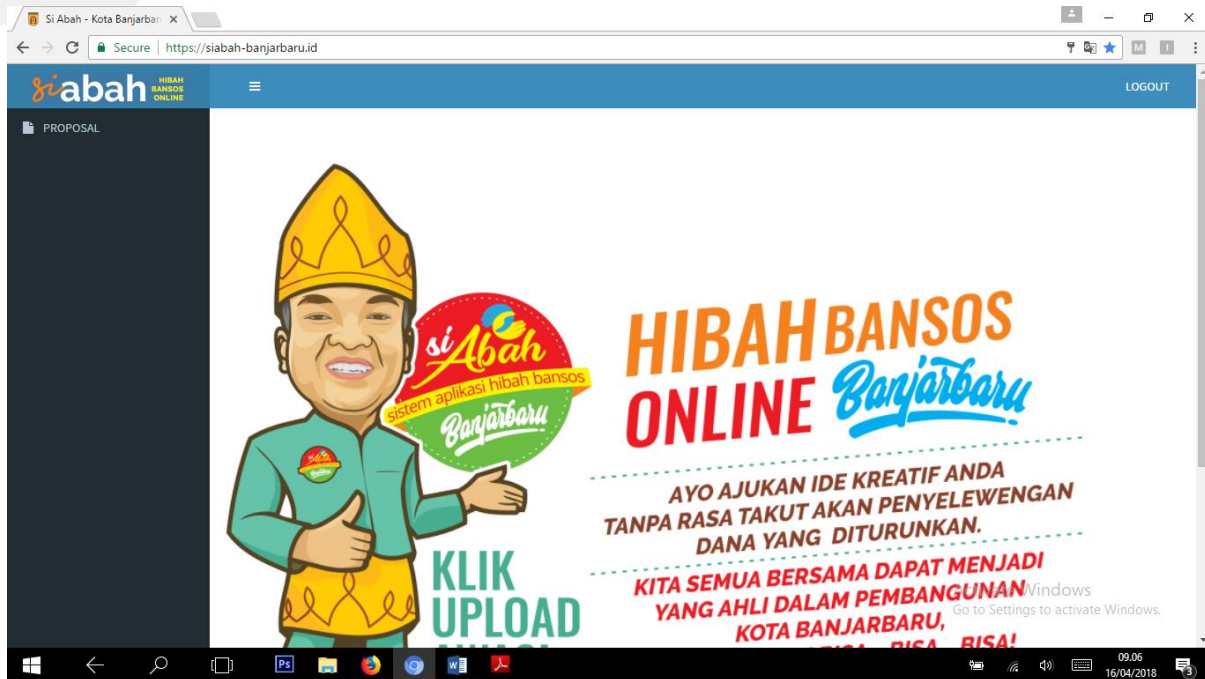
Si Abah - Kota Banjarbar ×

Secure | https://siabah-banjarbaru.id

siabah HIBAH BANSOS ONLINE

LOGOUT

PROPOSAL

si Abah
sistem aplikasi hibah bansos
Banjarbaru

HIBAH BANSOS ONLINE Banjarbaru

AYO AJUKAN IDE KREATIF ANDA TANPA RASA TAKUT AKAN PENYELEWENGAN DANA YANG DITURUNKAN.

KITA SEMUA BERSAMA DAPAT MENJADI YANG AHLI DALAM PEMBANGUNAN KOTA BANJARBARU, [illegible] BISA BISA!

KLIK UPLOAD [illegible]

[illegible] Windows
Go to Settings to activate Windows.

09.06
16/04/2018